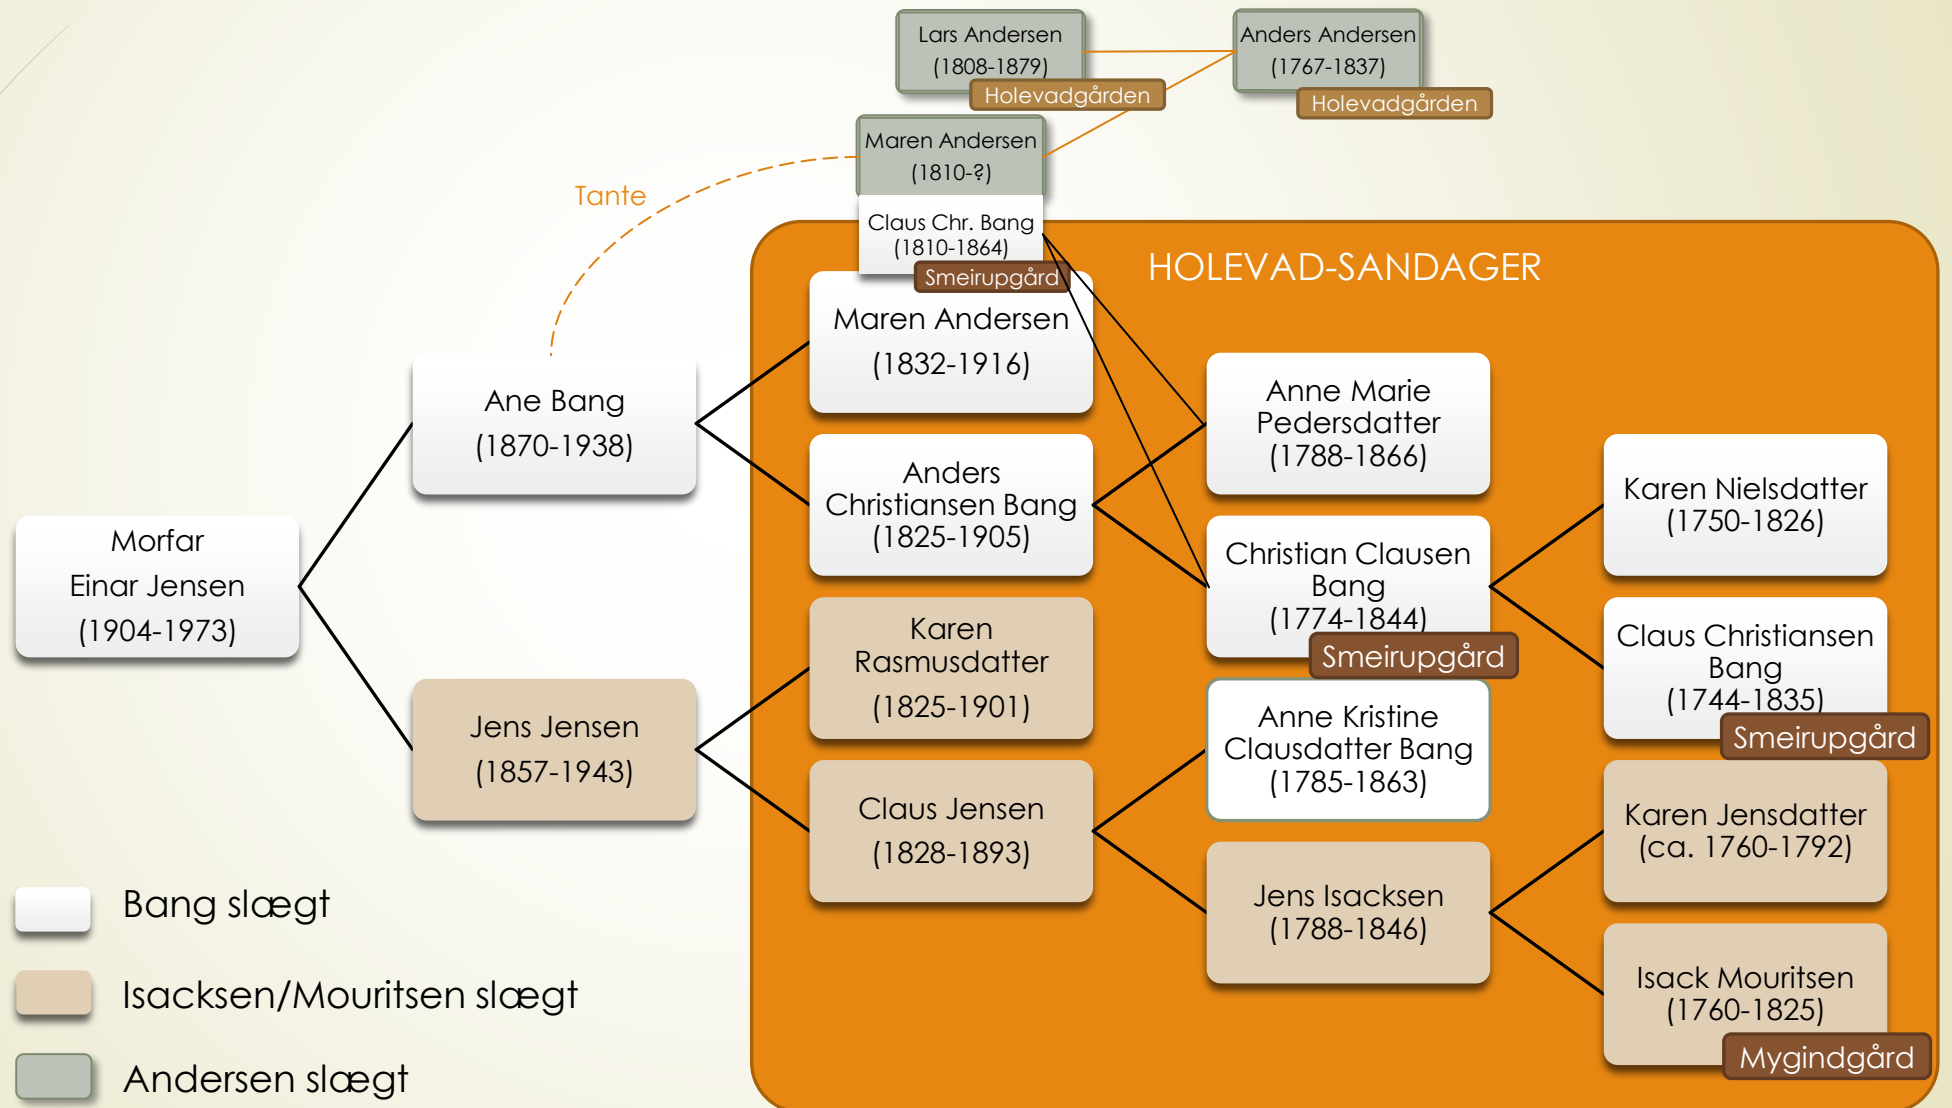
Lars Andersen
(1808-1879)
Holevadgården

Anders Andersen
(1767-1837)
Holevadgården

Maren Andersen
(1810-?)

Tante

Claus Chr. Bang
(1810-1864)
Smeirupgård

HOLEVAD-SANDAGER

Morfar
Einar Jensen
(1904-1973)

Ane Bang
(1870-1938)

Jens Jensen
(1857-1943)

Maren Andersen
(1832-1916)

Anders Christiansen Bang
(1825-1905)

Karen Rasmusdatter
(1825-1901)

Claus Jensen
(1828-1893)

Anne Marie Pedersdatter
(1788-1866)

Christian Clausen Bang
(1774-1844)
Smeirupgård

Anne Kristine Clausdatter Bang
(1785-1863)

Jens Isacksen
(1788-1846)

Karen Nielsdatter
(1750-1826)

Claus Christiansen Bang
(1744-1835)
Smeirupgård

Karen Jensdatter
(ca. 1760-1792)

Isack Mouritsen
(1760-1825)
Mygindgård

Bang slægt

Isacksen/Mouritsen slægt

Andersen slægt